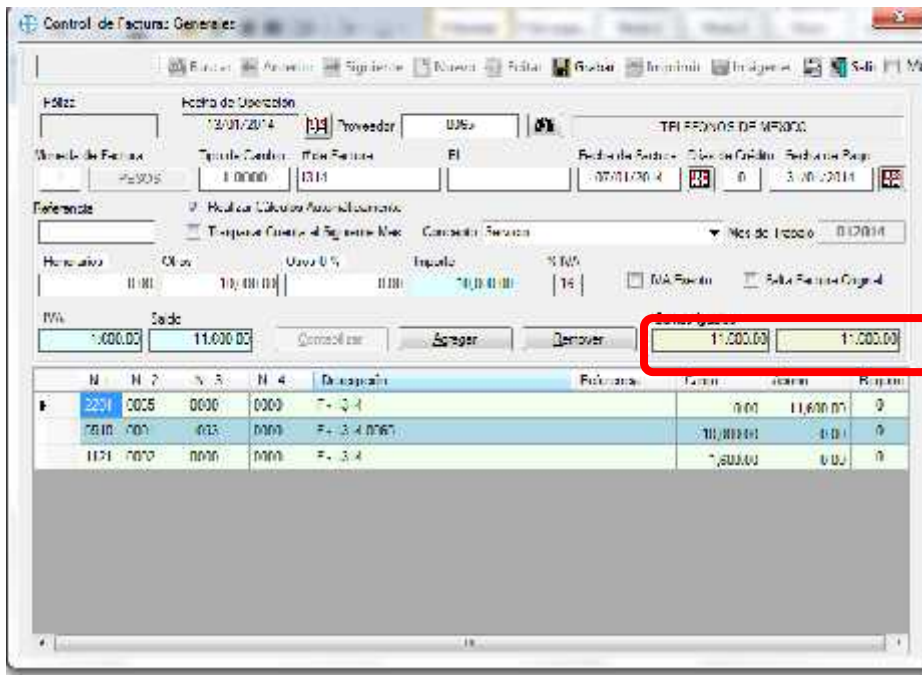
Control de Facturas Generales

Buscar Anterior Siguiente Nuevo Editar Grabar Imprimir Imágenes Salir

Póliza
Fecha de Operación
13/01/2014
Proveedor
0065
TELEFONOS DE MEXICO

Moneda de Factura
PESOS
Tipo de Cambio
1.0000
Folio Factura
1314
El
Fecha de Factura
07/01/2014
Días de Crédito
0
Fecha de Pago
3/01/2014

Referencia
Realizar Cálculos Automáticamente
Traspasar Cuenta al Siguiente Mes
Concepto Servicios
Mes de Trabajo 01/2014

Honorarios
0.00
Otros
10,000.00
Otros 0 %
0.00
Importe
10,000.00
% IVA
16
IVA Exento
Falta Factura Original

IVA
1,600.00
Saldo
11,600.00
Contabilizar
Agregar
Remover
Sumas Iguales
11,600.00
11,600.00

| N 1 | N 2 | N 3 | N 4 | Descripción | Referencia | Cargo | Abono | Registro |
|---|---|---|---|---|---|---|---|---|
| 2201 | 0005 | 0000 | 0000 | T-13-R | | 0.00 | 11,600.00 | 0 |
| 5510 | 000 | 003 | 0000 | T-13-R 0065 | | 10,000.00 | 0.00 | 0 |
| 1121 | 0002 | 0000 | 0000 | T-13-R | | 1,600.00 | 0.00 | 0 |